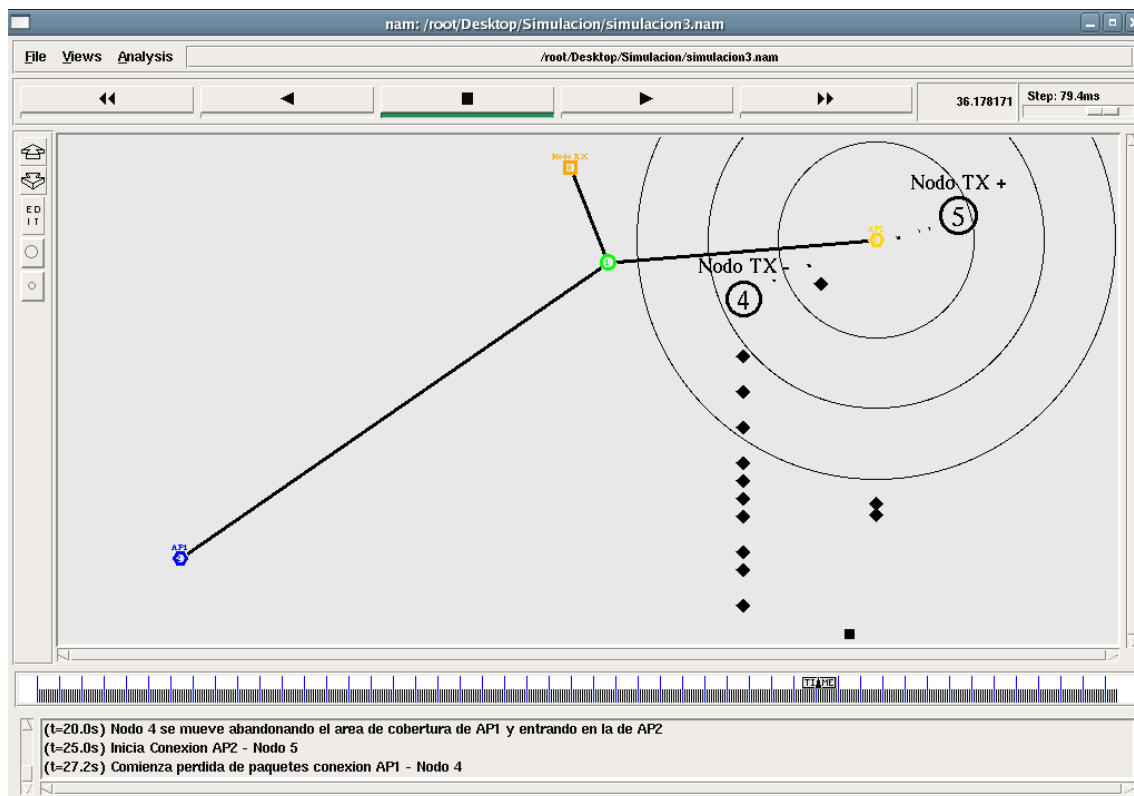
nam: /root/Desktop/Simulacion/simulacion3.nam

File Views Analysis

/root/Desktop/Simulacion/simulacion3.nam

36.178171

Step: 79.4ms

EDIT

Nodo RX

Nodo TX +

5

AP2

Nodo TX -

4

AP1

TIME

(t=20.0s) Nodo 4 se mueve abandonando el area de cobertura de AP1 y entrando en la de AP2
(t=25.0s) Inicia Conexion AP2 - Nodo 5
(t=27.2s) Comienza perdida de paquetes conexion AP1 - Nodo 4